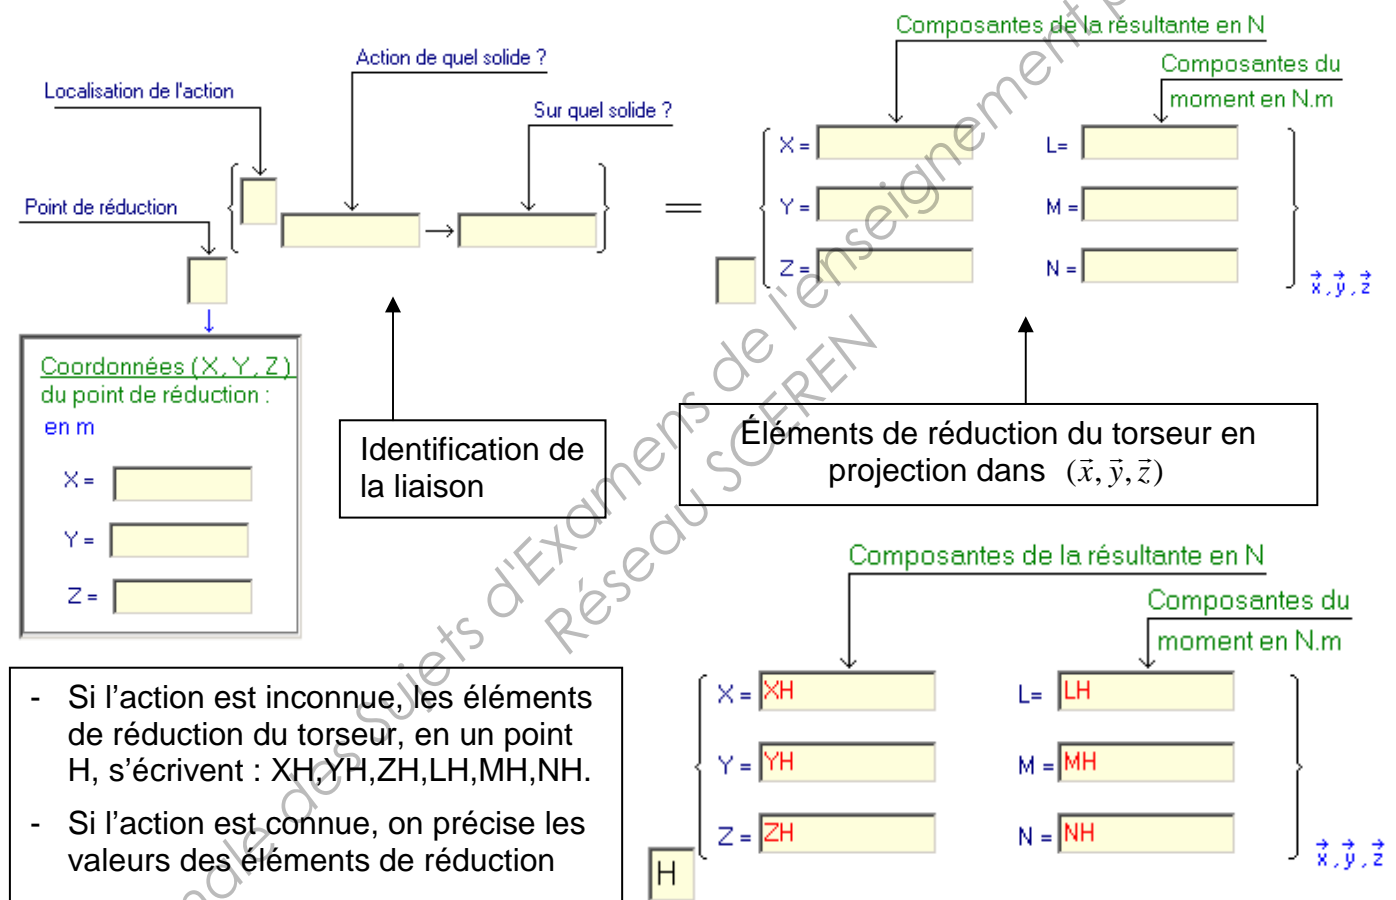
Composantes de la résultante en N

Composantes du moment en N.m

Action de quel solide ?

Localisation de l'action

Sur quel solide ?

Point de réduction

$\rightarrow$

=

X =

Y =

Z =

L=

M =

N =

$\vec{x}, \vec{y}, \vec{z}$

Coordonnées (X, Y, Z) du point de réduction : en m

X =

Y =

Z =

Identification de la liaison

Éléments de réduction du torseur en projection dans $(\vec{x}, \vec{y}, \vec{z})$

Composantes de la résultante en N

Composantes du moment en N.m

X = XH

Y = YH

Z = ZH

L= LH

M = MH

N = NH

H

$\vec{x}, \vec{y}, \vec{z}$

- Si l'action est inconnue, les éléments de réduction du torseur, en un point H, s'écrivent : XH,YH,ZH,LH,MH,NH.

- Si l'action est connue, on précise les valeurs des éléments de réduction

Base Nationale des Sujets d'Examens de l'enseignement professionnel

Réseau SCEREN